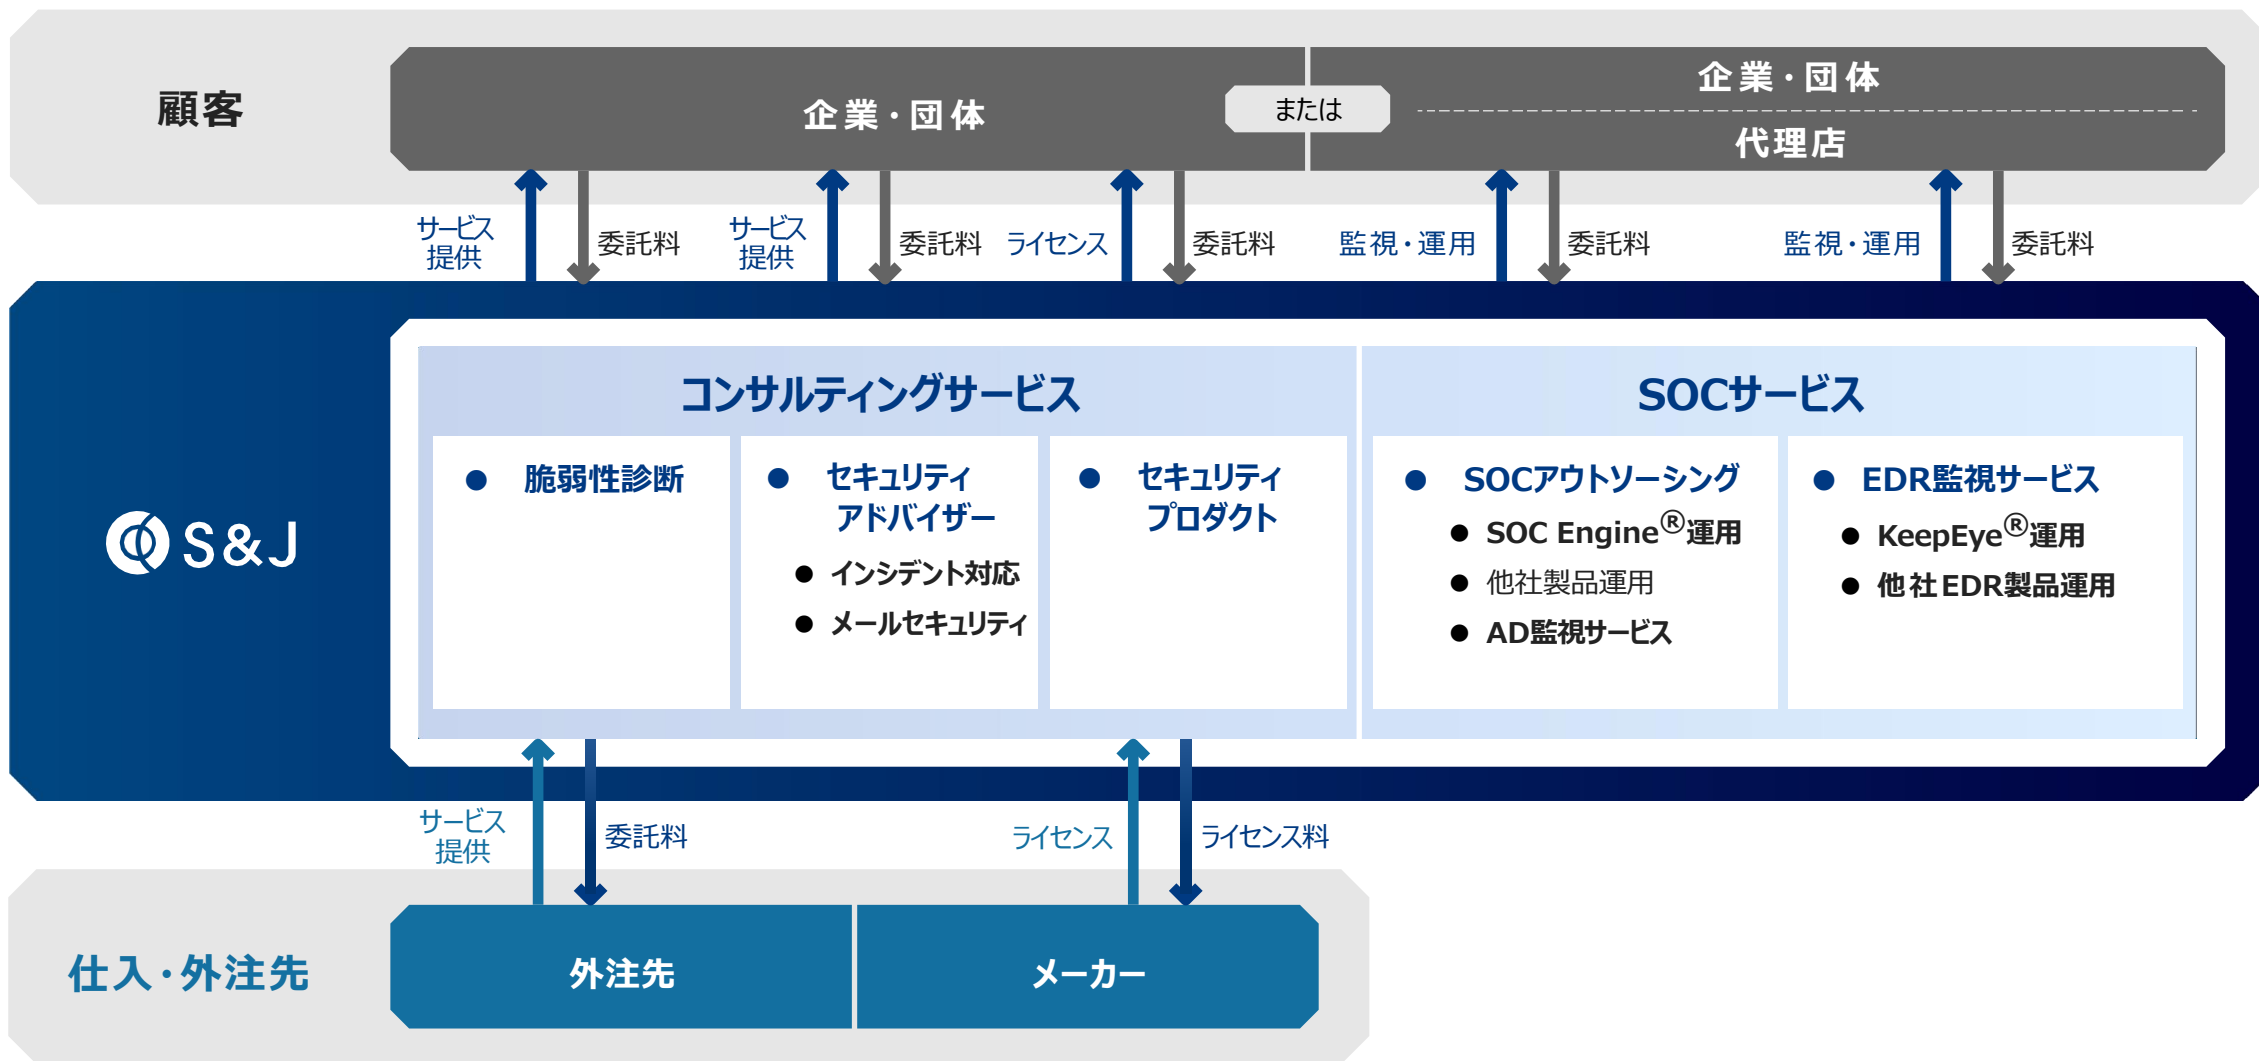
顧客

企業・団体

または

企業・団体

代理店

サービス提供

委託料

サービス提供

委託料

ライセンス

委託料

監視・運用

委託料

監視・運用

委託料

S&J

コンサルティングサービス

● 脆弱性診断

● セキュリティアドバイザー

● インシデント対応

● メールセキュリティ

● セキュリティプロダクト

SOCサービス

● SOCアウトソーシング

● SOC Engine®運用

● 他社製品運用

● AD監視サービス

● EDR監視サービス

● KeepEye®運用

● 他社EDR製品運用

サービス提供

委託料

ライセンス

ライセンス料

仕入・外注先

外注先

メーカー